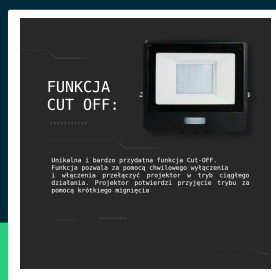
FUNKCJA CUT OFF:

Unikalna i bardzo przydatna funkcja Cut-OFF. Funkcja pozwala za pomocą chwilowego wyłączenia i włączenia przełączyć projektor w tryb ciągłego działania. Projektor potwierdzi przyjęcie trybu za pomocą krótkiego mignięcia